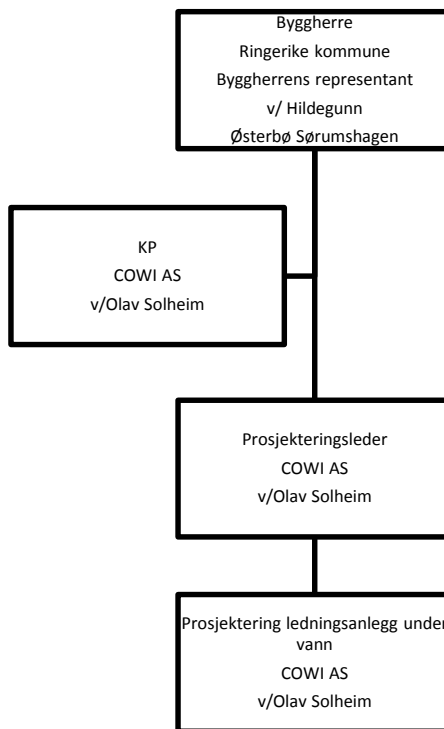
Byggherre
Ringerike kommune
Byggherrens representant
v/ Hildegunn
Østerbø Sørumshagen

KP
COWI AS
v/Olav Solheim

Prosjekteringsleder
COWI AS
v/Olav Solheim

Prosjektering ledningsanlegg under vann
COWI AS
v/Olav Solheim